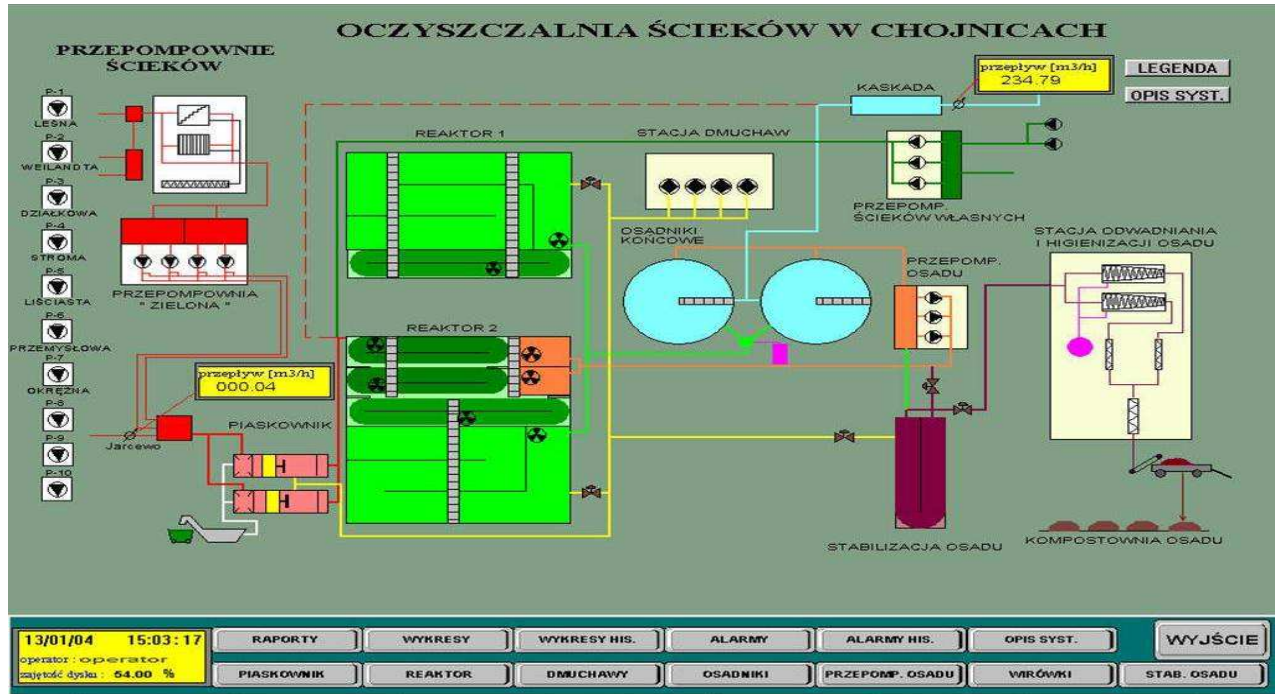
OCZYSZCZALNIA ŚCIEKÓW W CHOJNICACH

PRZEPOMPOWNIE ŚCIEKÓW

P-1
LEŚNA
P-2
WEILANDTA
P-3
DZIAŁKOWA
P-4
STROMA
P-5
LIŚCIASTA
P-6
PRZEMYSŁOWA
P-7
OKRĘŻNA
P-8
P-9
P-10

Jarcewo

PRZEPOMPOWNIA " ZIELONA "

przepływ [m3/h]
000.04

PIASKOWNIK

REAKTOR 1

REAKTOR 2

STACJA DMUCHAW

KASKADA

przepływ [m3/h]
234.79

LEGENDA
OPIS SYST.

PRZEPOMP. ŚCIEKÓW WŁASNYCH

OSADNIKI KOŃCOWE

PRZEPOMP. OSADU

STACJA ODWADNIANIA I HIGIENIZACJI OSADU

STABILIZACJA OSADU

KOMPOSTOWNIA OSADU

13/01/04 15:03:17
operator : operator
zajętość dysku : 54.00 %

RAPORTY | WYKRESY | WYKRESY HIS. | ALARMY | ALARMY HIS. | OPIS SYST. | WYJŚCIE
PIASKOWNIK | REAKTOR | DMUCHAWY | OSADNIKI | PRZEPOMP. OSADU | WIRÓWKI | STAB. OSADU